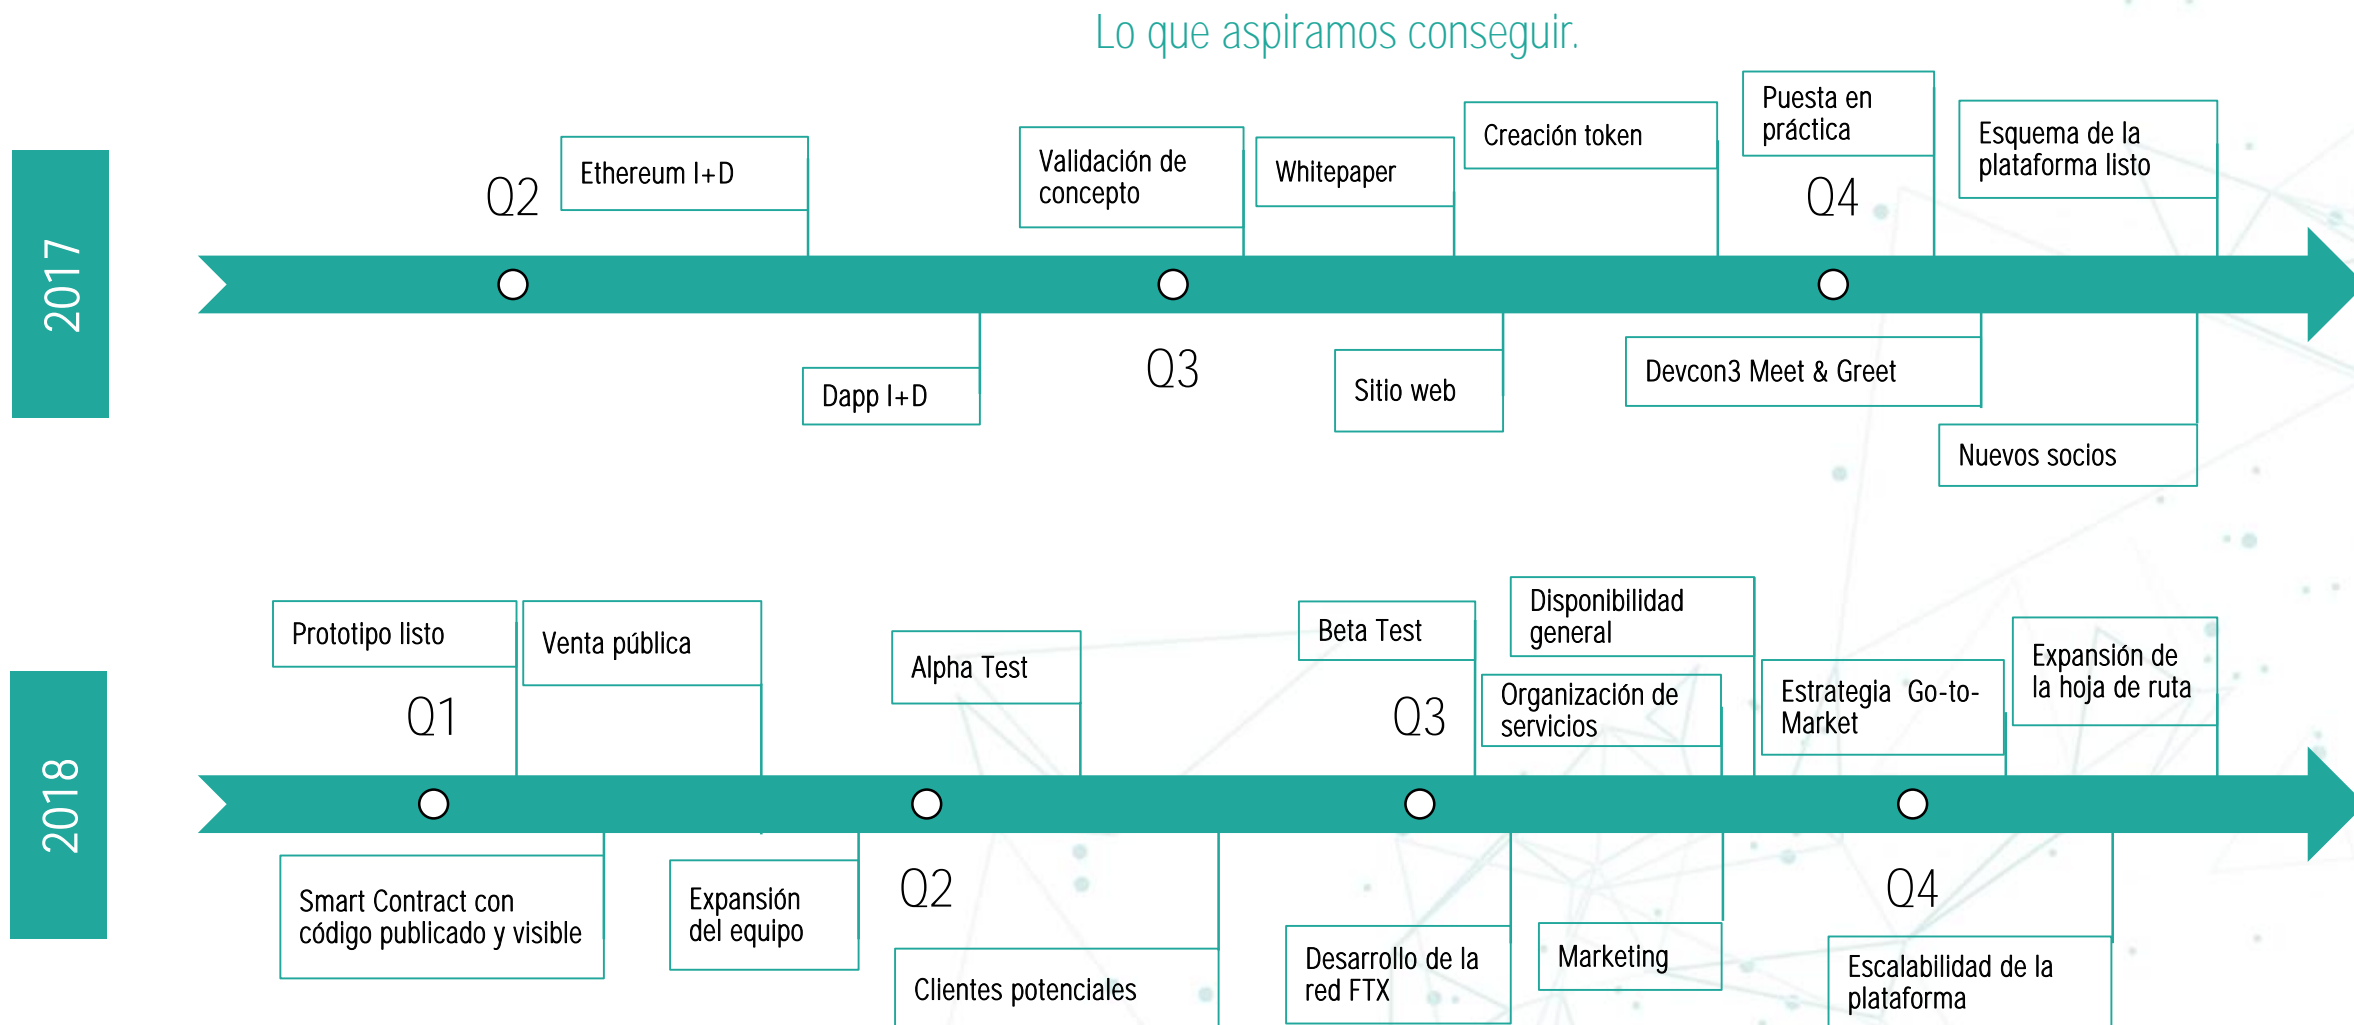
Lo que aspiramos conseguir.

2017

Q2

Ethereum I+D

Dapp I+D

Validación de concepto

Q3

Whitepaper

Sitio web

Creación token

Puesta en práctica

Q4

Devcon3 Meet & Greet

Esquema de la plataforma listo

Nuevos socios

2018

Prototipo listo

Q1

Venta pública

Smart Contract con código publicado y visible

Expansión del equipo

Alpha Test

Q2

Clientes potenciales

Beta Test

Q3

Desarrollo de la red FTX

Disponibilidad general

Organización de servicios

Marketing

Estrategia Go-to-Market

Expansión de la hoja de ruta

Q4

Escalabilidad de la plataforma